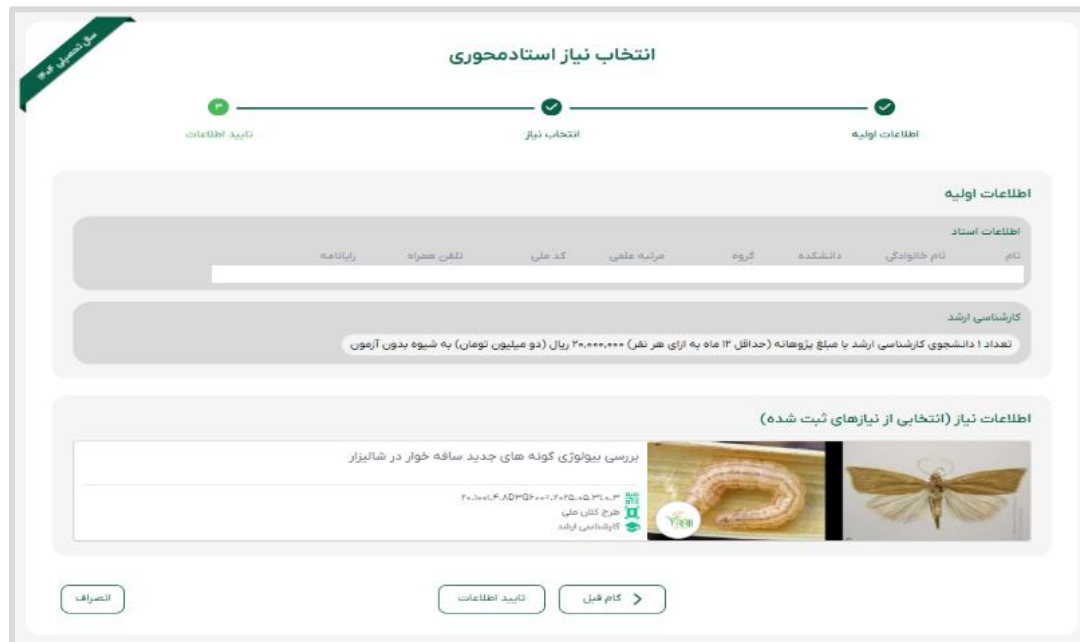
سال تحصیلی ۱۴۰۳

انتخاب نیاز استادمحوری

اطلاعات اولیه
انتخاب نیاز
۳
تایید اطلاعات

اطلاعات اولیه

اطلاعات استاد

| نام | نام خانوادگی | دانشکده | گروه | مرتبه علمی | کد ملی | تلفن همراه | رایانامه |
|---|---|---|---|---|---|---|---|
| | | | | | | | |

کارشناسی ارشد

تعداد ۱ دانشجوی کارشناسی ارشد با مبلغ پژوهانه (حداقل ۱۲ ماه به ازای هر نفر) ۲۰,۰۰۰,۰۰۰ ریال (دو میلیون تومان) به شیوه بدون آزمون

اطلاعات نیاز (انتخابی از نیازهای ثبت شده)

بررسی بیولوژی گونه های جدید ساقه خوار در شالیزار

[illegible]
طرح کلان ملی
کارشناسی ارشد

گام قبل
تایید اطلاعات
انصراف